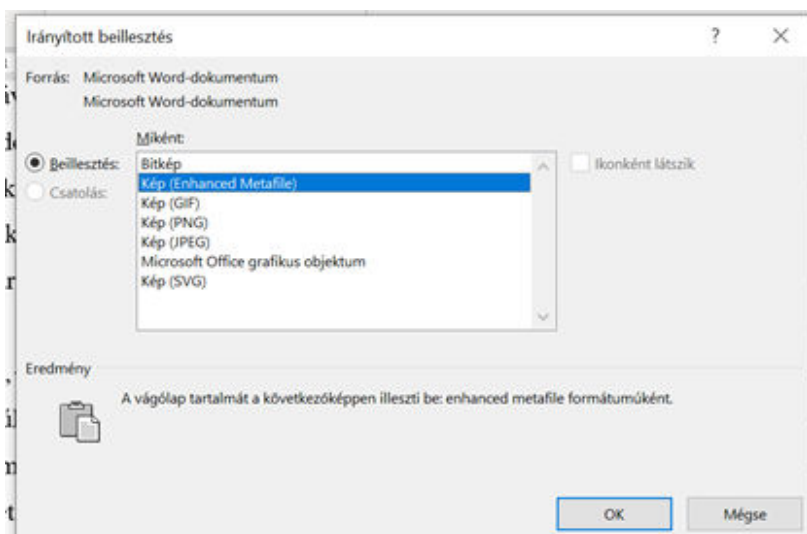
Irányított beillesztés

?

Forrás: Microsoft Word-dokumentum
Microsoft Word-dokumentum

Miként:

Beillesztés:

Csatolás:

Bitkép
Kép (Enhanced Metafile)
Kép (GIF)
Kép (PNG)
Kép (JPEG)
Microsoft Office grafikus objektum
Kép (SVG)

Ikonként látszik

Eredmény

A vágólap tartalmát a következőképpen illeszti be: enhanced metafile formátumúként.

OK

Mégse